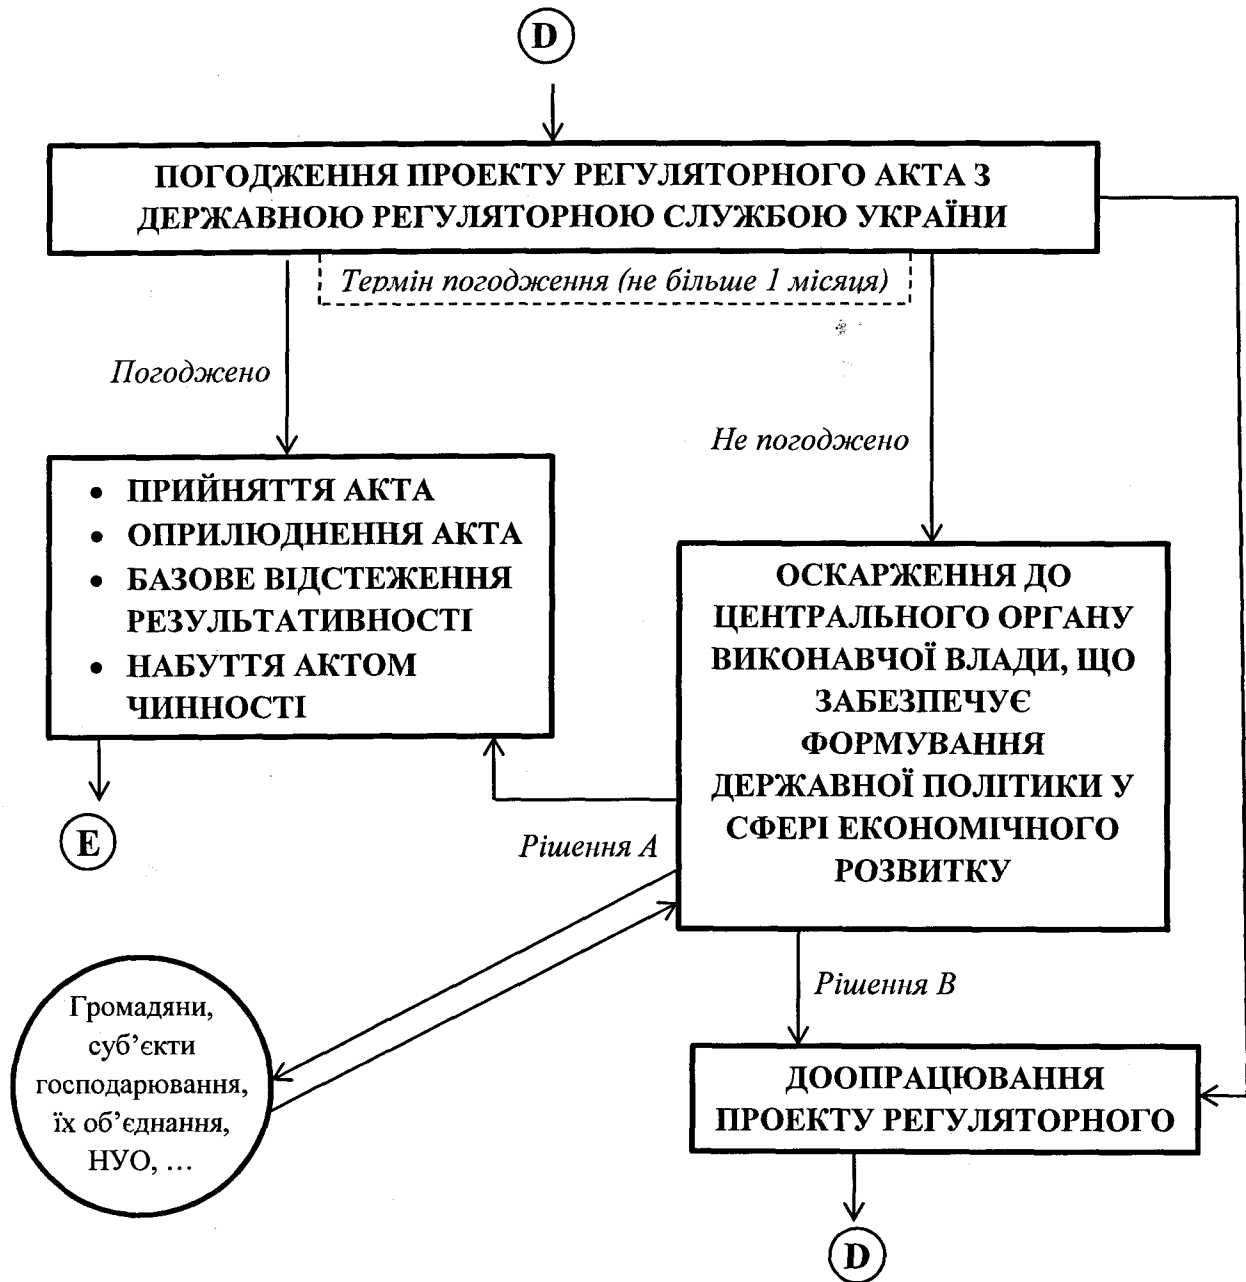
D

ПОГОДЖЕННЯ ПРОЕКТУ РЕГУЛЯТОРНОГО АКТА З ДЕРЖАВНОЮ РЕГУЛЯТОРНОЮ СЛУЖБОЮ УКРАЇНИ

Термін погодження (не більше 1 місяця)

Погоджено

Не погоджено

- ПРИЙНЯТТЯ АКТА
- ОПРИЛЮДНЕННЯ АКТА
- БАЗОВЕ ВІДСТЕЖЕННЯ РЕЗУЛЬТАТИВНОСТІ
- НАБУТТЯ АКТОМ ЧИННОСТІ

ОСКАРЖЕННЯ ДО ЦЕНТРАЛЬНОГО ОРГАНУ ВИКОНАВЧОЇ ВЛАДИ, ЩО ЗАБЕЗПЕЧУЄ ФОРМУВАННЯ ДЕРЖАВНОЇ ПОЛІТИКИ У СФЕРІ ЕКОНОМІЧНОГО РОЗВИТКУ

E

Рішення А

Рішення В

Громадяни, суб'єкти господарювання, їх об'єднання, НУО, …

ДООПРАЦЮВАННЯ ПРОЕКТУ РЕГУЛЯТОРНОГО

D